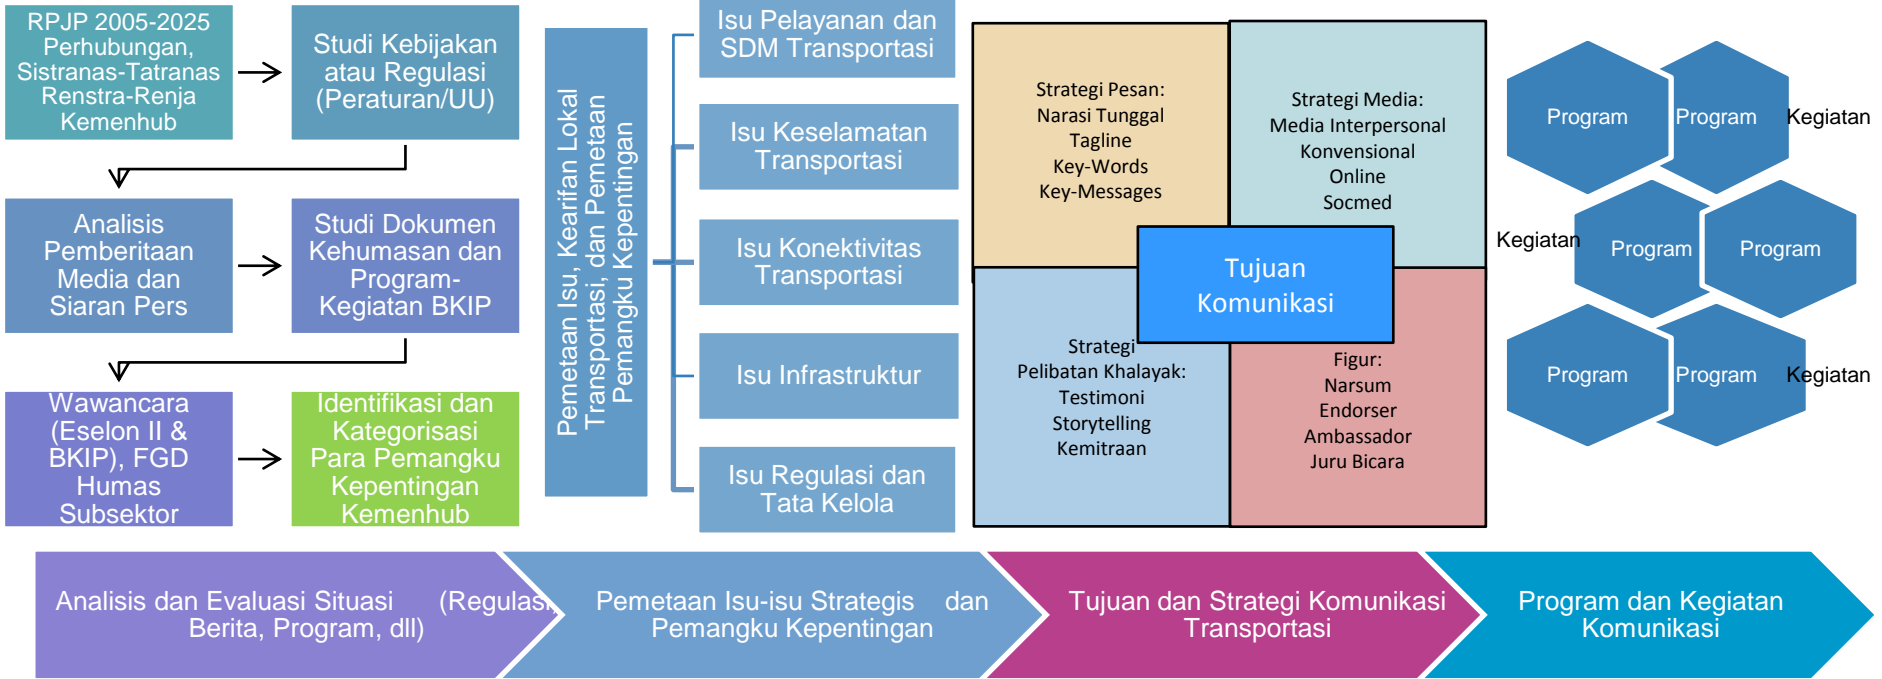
RPJP 2005-2025 Perhubungan, Sistranas-Tatranas Renstra-Renja Kemenhub

Studi Kebijakan atau Regulasi (Peraturan/UU)

Analisis Pemberitaan Media dan Siaran Pers

Studi Dokumen Kehumasan dan Program-Kegiatan BKIP

Wawancara (Eselon II & BKIP), FGD Humas Subsektor

Identifikasi dan Kategorisasi Para Pemangku Kepentingan Kemenhub

Pemetaan Isu, Kearifan Lokal Transportasi, dan Pemetaan Pemangku Kepentingan

Isu Pelayanan dan SDM Transportasi

Isu Keselamatan Transportasi

Isu Konektivitas Transportasi

Isu Infrastruktur

Isu Regulasi dan Tata Kelola

Strategi Pesan: Narasi Tunggal Tagline Key-Words Key-Messages

Strategi Media: Media Interpersonal Konvensional Online Socmed

Tujuan Komunikasi

Strategi Pelibatan Khalayak: Testimoni Storytelling Kemitraan

Figur: Narsum Endorser Ambassador Juru Bicara

Program
Program
Kegiatan
Kegiatan
Program
Program
Program
Program
Kegiatan

Analisis dan Evaluasi Situasi (Regulasi, Berita, Program, dll)

Pemetaan Isu-isu Strategis dan Pemangku Kepentingan

Tujuan dan Strategi Komunikasi Transportasi

Program dan Kegiatan Komunikasi